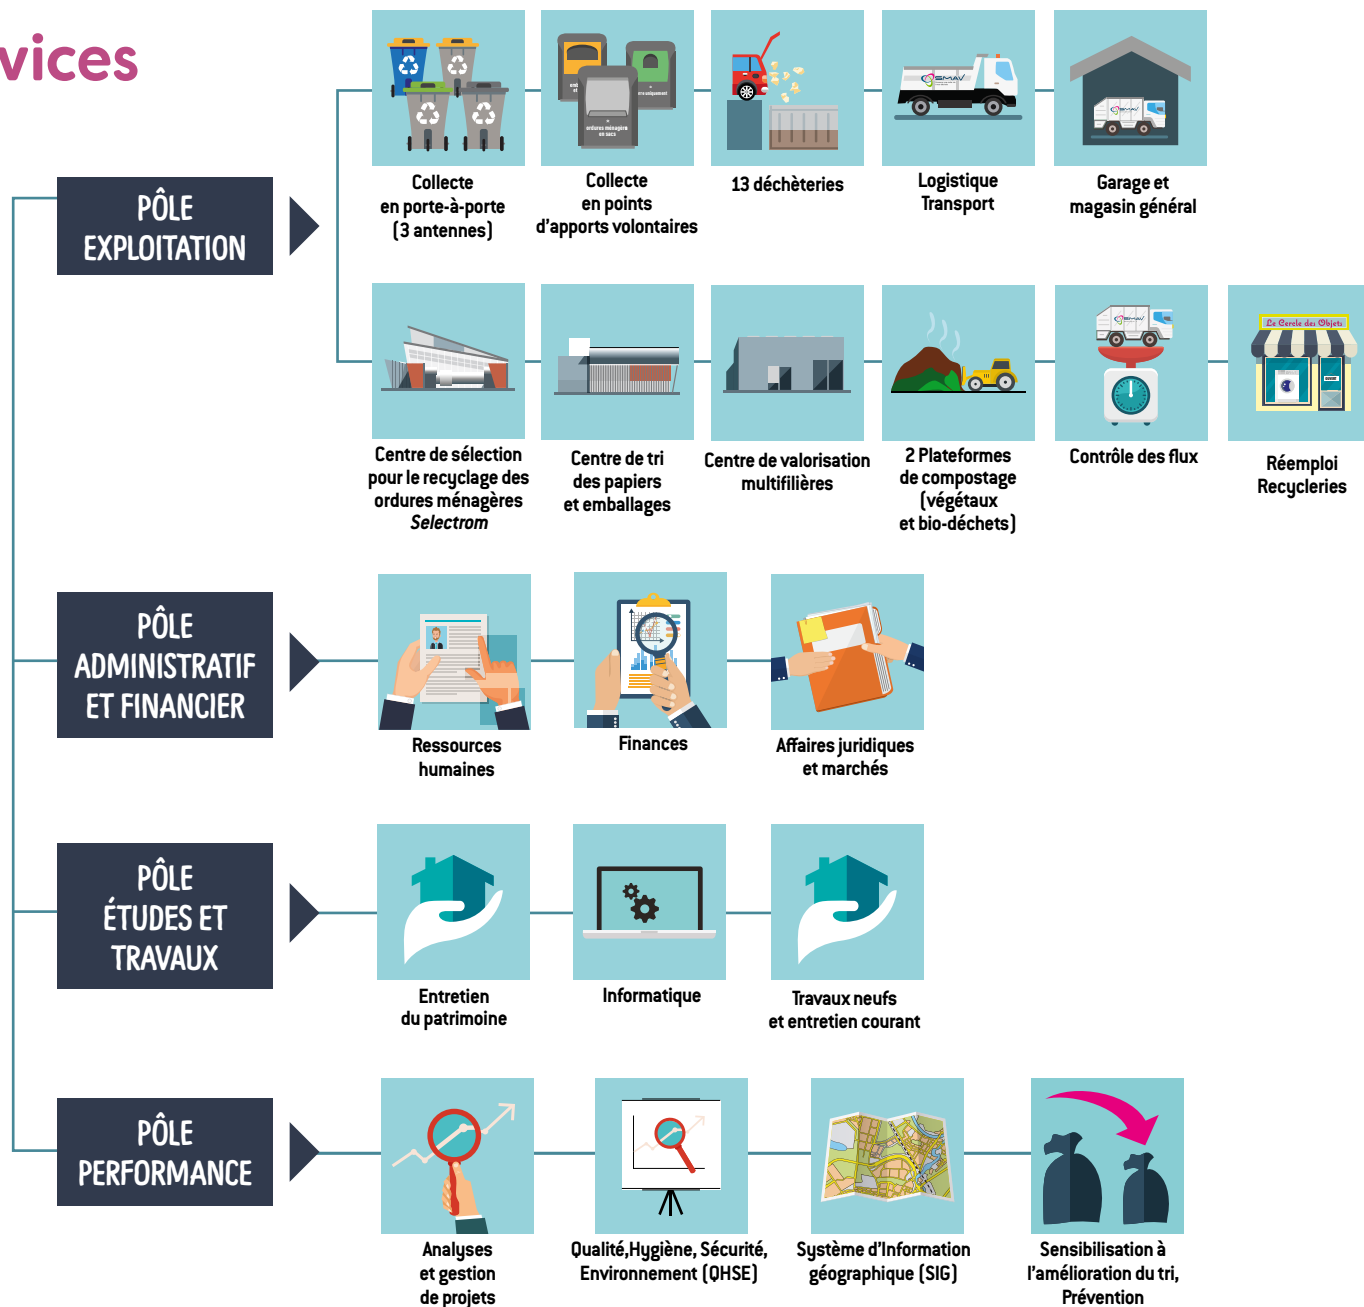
vices

PÔLE EXPLOITATION

Collecte en porte-à-porte (3 antennes)

Collecte en points d'apports volontaires

13 déchèteries

Logistique Transport

Garage et magasin général

Centre de sélection pour le recyclage des ordures ménagères *Selectrom*

Centre de tri des papiers et emballages

Centre de valorisation multifilières

2 Plateformes de compostage (végétaux et bio-déchets)

Contrôle des flux

Réemploi Recycleries

PÔLE ADMINISTRATIF ET FINANCIER

Ressources humaines

Finances

Affaires juridiques et marchés

PÔLE ÉTUDES ET TRAVAUX

Entretien du patrimoine

Informatique

Travaux neufs et entretien courant

PÔLE PERFORMANCE

Analyses et gestion de projets

Qualité,Hygiène, Sécurité, Environnement (QHSE)

Système d'Information géographique (SIG)

Sensibilisation à l'amélioration du tri, Prévention